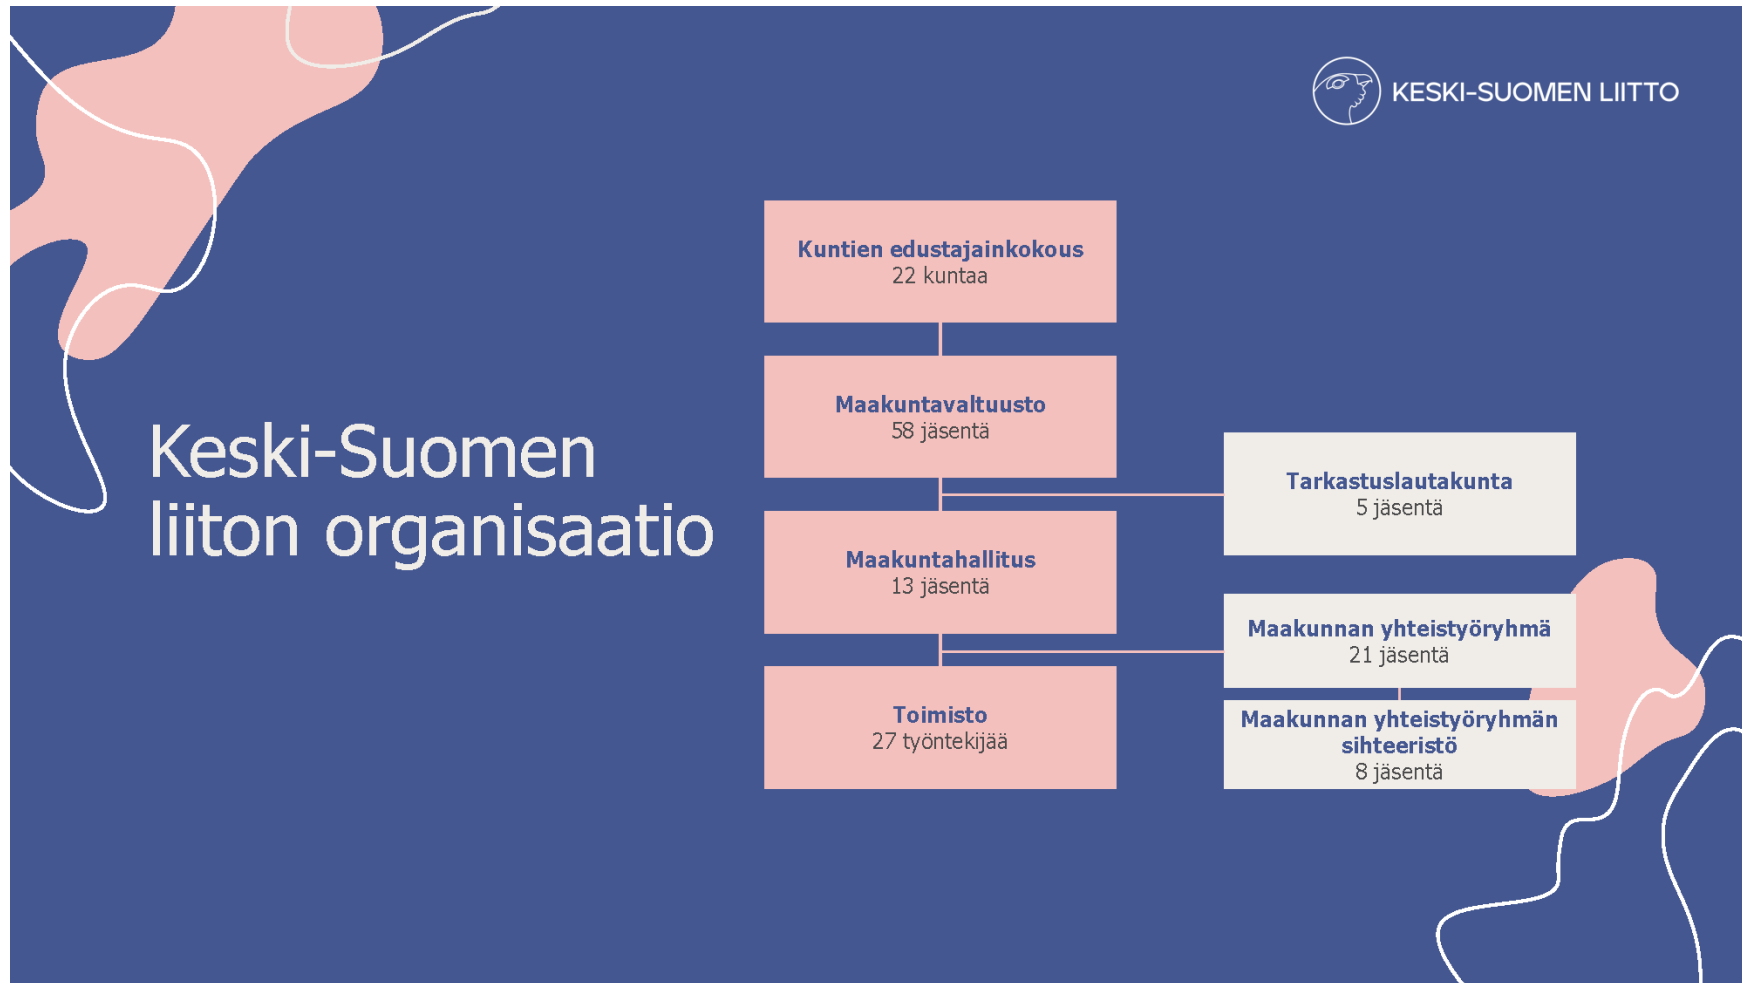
KESKI-SUOMEN LIITTO

Keski-Suomen liiton organisaatio

Kuntien edustajainkokous
22 kuntaa

Maakuntavaltuusto
58 jäsentä

Maakuntahallitus
13 jäsentä

Toimisto
27 työntekijää

Tarkastuslautakunta
5 jäsentä

Maakunnan yhteistyöryhmä
21 jäsentä

Maakunnan yhteistyöryhmän sihteeristö
8 jäsentä